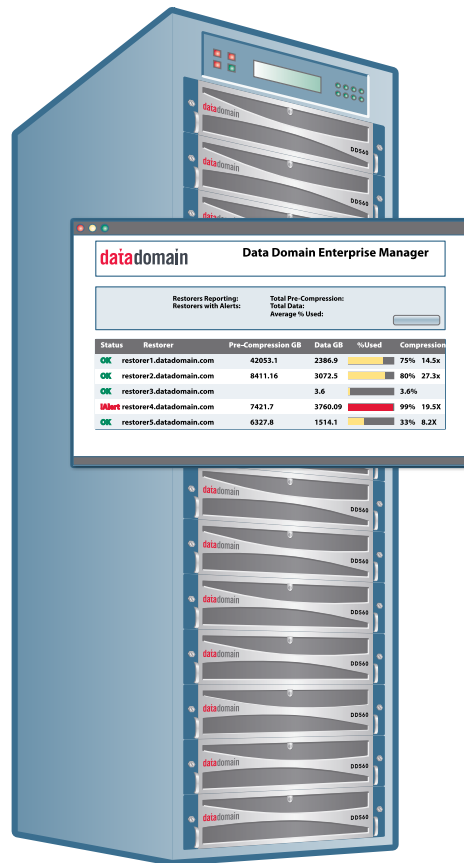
datadomain
DD560
datadomain
DD560
datadomain
DD560

datadomain

Data Domain Enterprise Manager

Restorers Reporting:
Restorers with Alerts:

Total Pre-Compression:
Total Data:
Average % Used:

| Status | Restorer | Pre-Compression GB | Data GB | %Used | Compression |
|---|---|---|---|---|---|
| OK | restorer1.datadomain.com | 42053.1 | 2386.9 | 75% | 14.5x |
| OK | restorer2.datadomain.com | 8411.16 | 3072.5 | 80% | 27.3x |
| OK | restorer3.datadomain.com | | 3.6 | 3.6% | |
| !Alert | restorer4.datadomain.com | 7421.7 | 3760.09 | 99% | 19.5X |
| OK | restorer5.datadomain.com | 6327.8 | 1514.1 | 33% | 8.2X |

datadomain
DD560
datadomain
DD560
datadomain
DD560
datadomain
DD560
datadomain
DD560
datadomain
DD560
datadomain
DD560